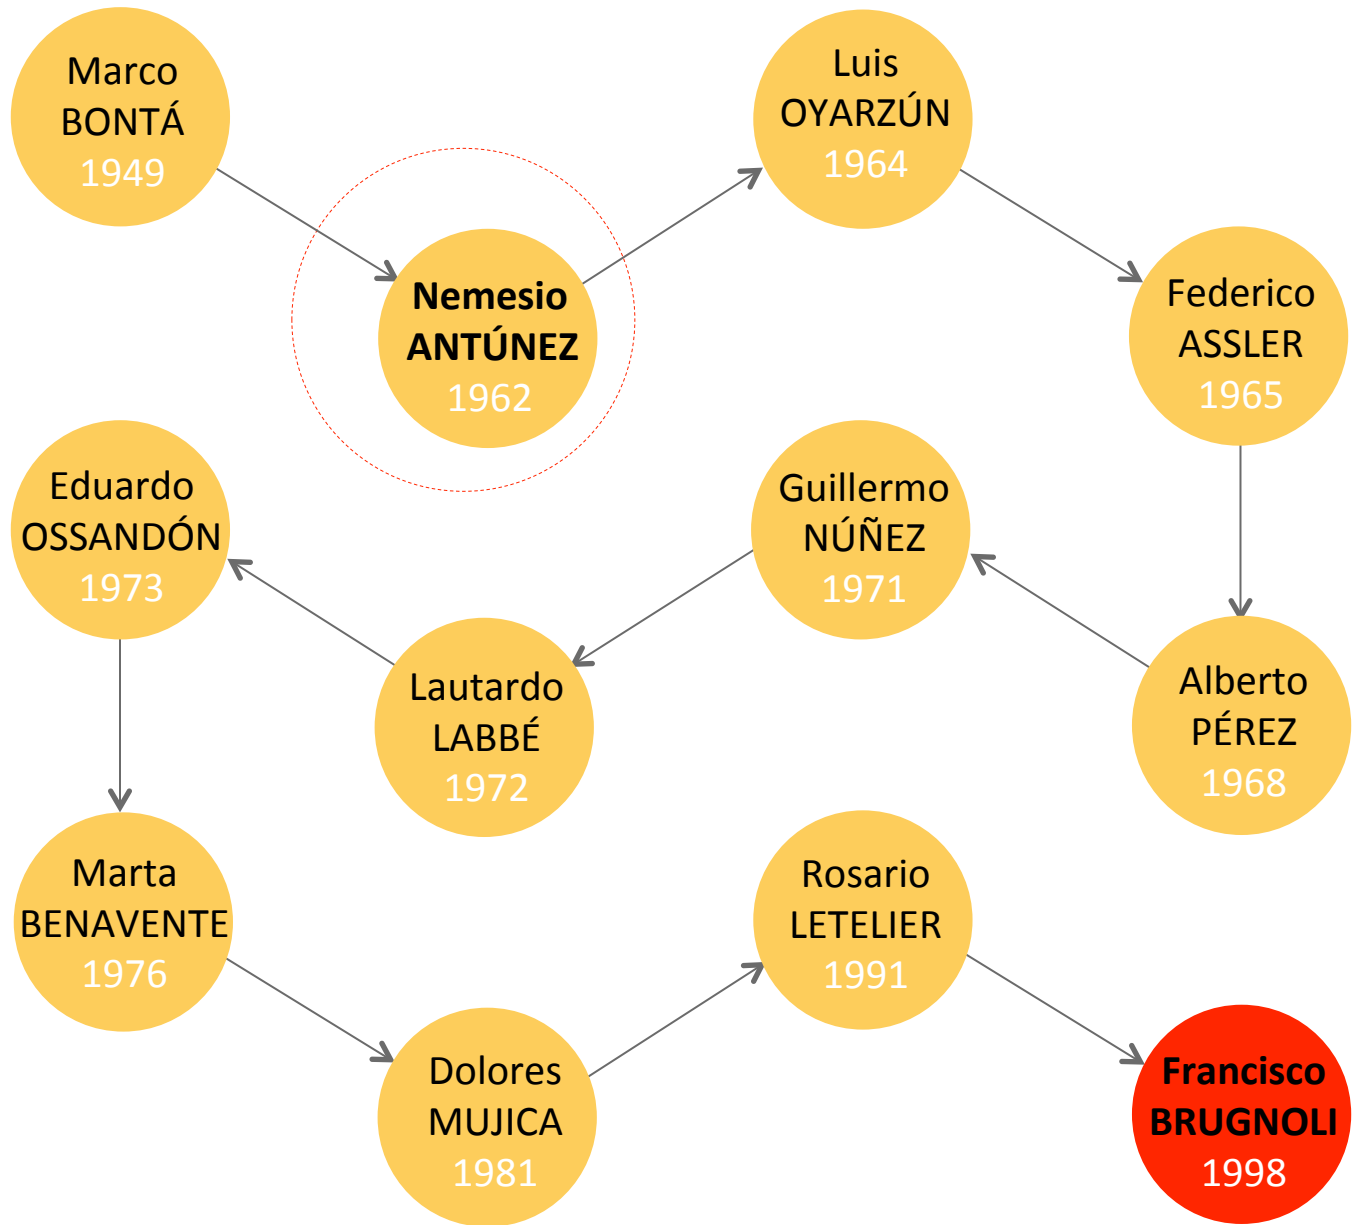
Marco BONTÁ 1949

Nemesio ANTÚNEZ 1962

Luis OYARZÚN 1964

Federico ASSLER 1965

Alberto PÉREZ 1968

Guillermo NÚÑEZ 1971

Lautardo LABBÉ 1972

Eduardo OSSANDÓN 1973

Marta BENAVENTE 1976

Dolores MUJICA 1981

Rosario LETELIER 1991

Francisco BRUGNOLI 1998